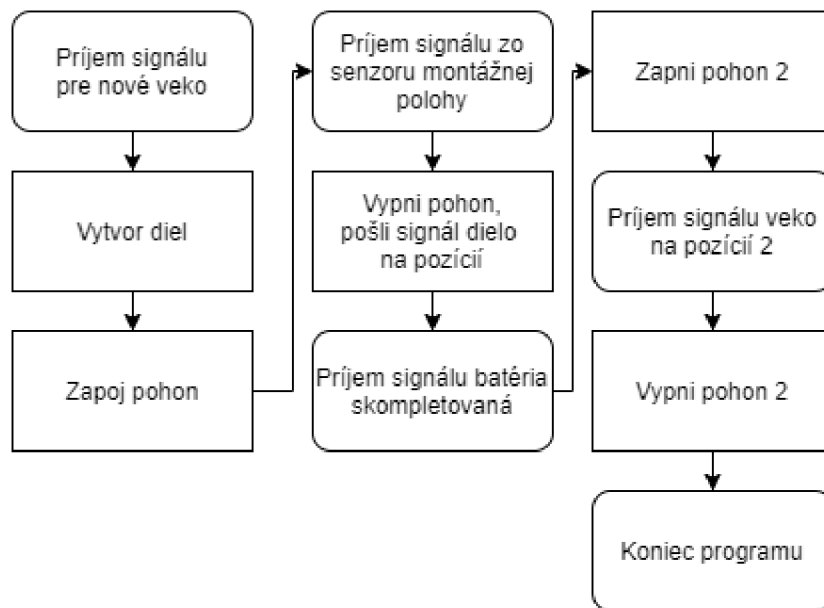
Príjem signálu pre nové veko

Vytvor diel

Zapoj pohon

Príjem signálu zo senzoru montážnej polohy

Vypni pohon, pošli signál dielo na pozícií

Príjem signálu batéria skompletovaná

Zapni pohon 2

Príjem signálu veko na pozícií 2

Vypni pohon 2

Koniec programu